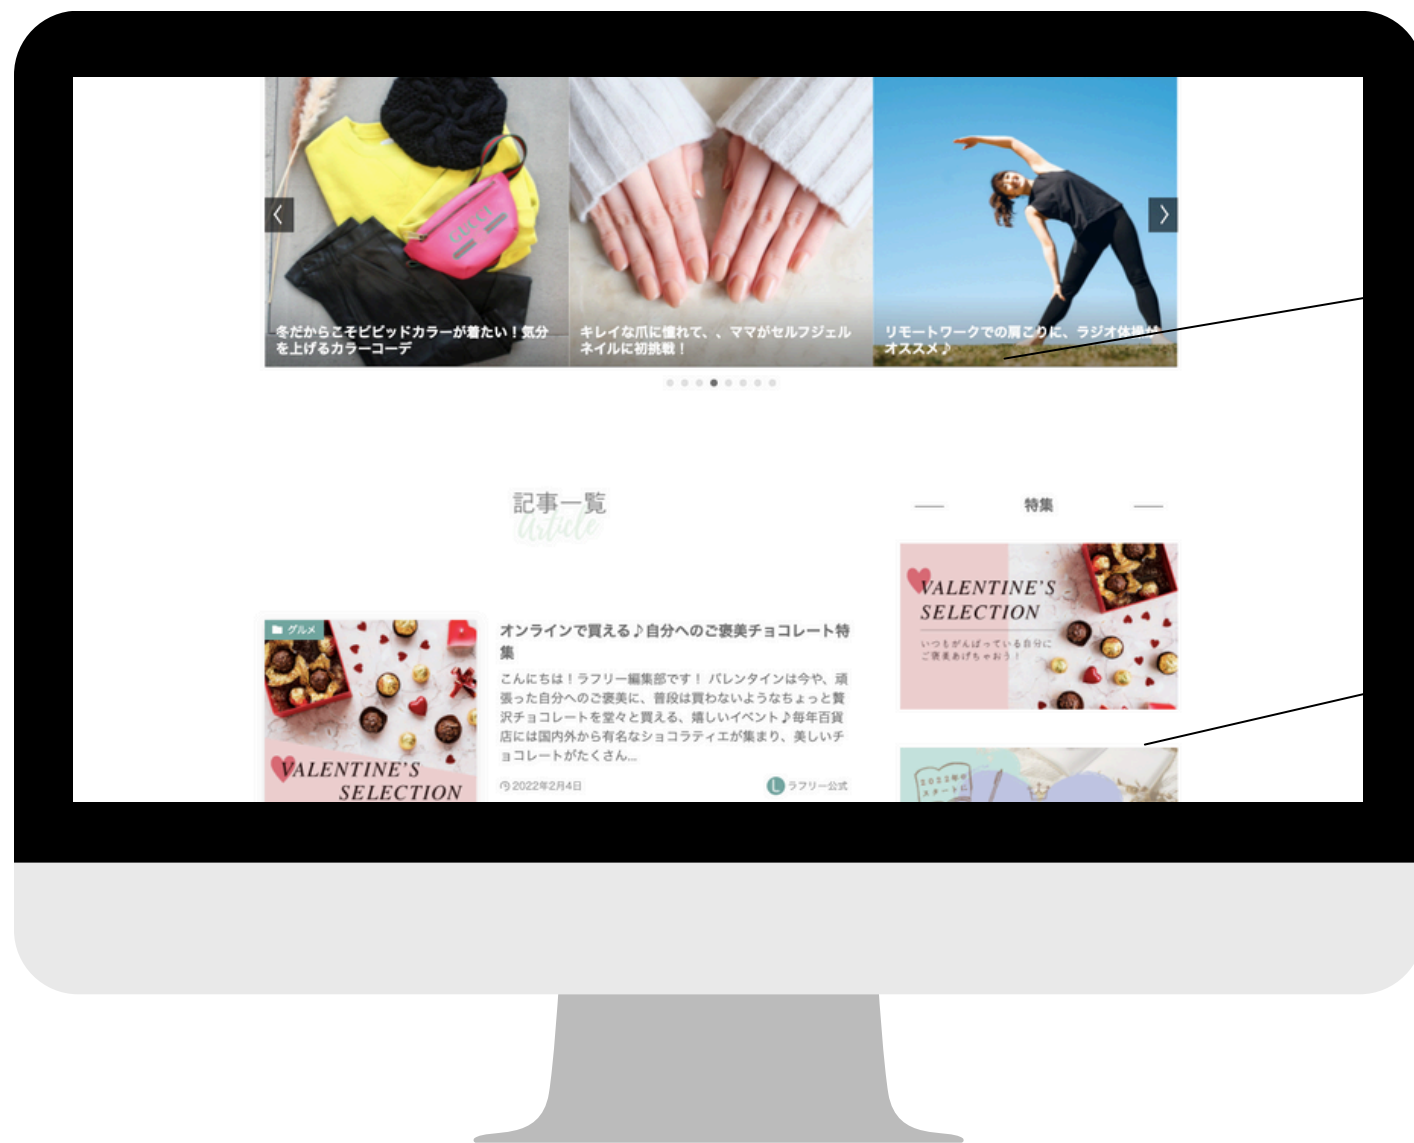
冬だからこそビビッドカラーが着たい！気分を上げるカラーコーデ

キレイな爪に憧れて、、ママがセルフジェルネイルに初挑戦！

リモートワークでの肩こりに、ラジオ体操が オススメ♪

記事一覧
Article

特集

VALENTINE'S SELECTION
いつもがんばっている自分にご褒美あげちゃおう！

グルメ

VALENTINE'S SELECTION

オンラインで買える♪自分へのご褒美チョコレート特集

こんにちは！ラフリー編集部です！ バレンタインは今や、頑張った自分へのご褒美に、普段は買わないようなちょっと贅沢チョコレートを堂々と買える、嬉しいイベント♪毎年百貨店には国内外から有名なショコラティエが集まり、美しいチョコレートがたくさん...

2022年2月4日

L ラフリー公式

2022年のスタートに